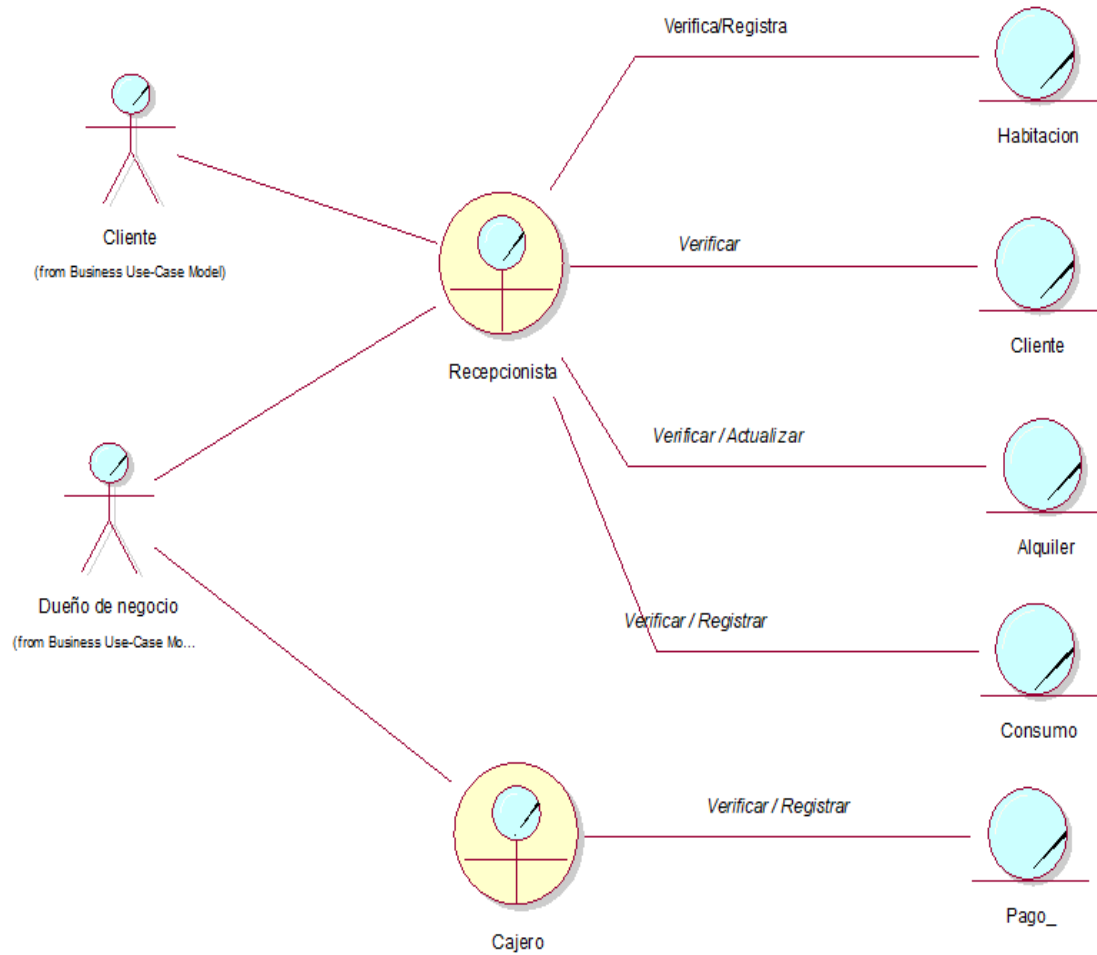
Verifica/Registra

Habitacion

Cliente

(from Business Use-Case Model)

Verificar

Cliente

Recepcionista

Verificar / Actualizar

Alquiler

Dueño de negocio

(from Business Use-Case Mo...

Verificar / Registrar

Consumo

Verificar / Registrar

Pago_

Cajero